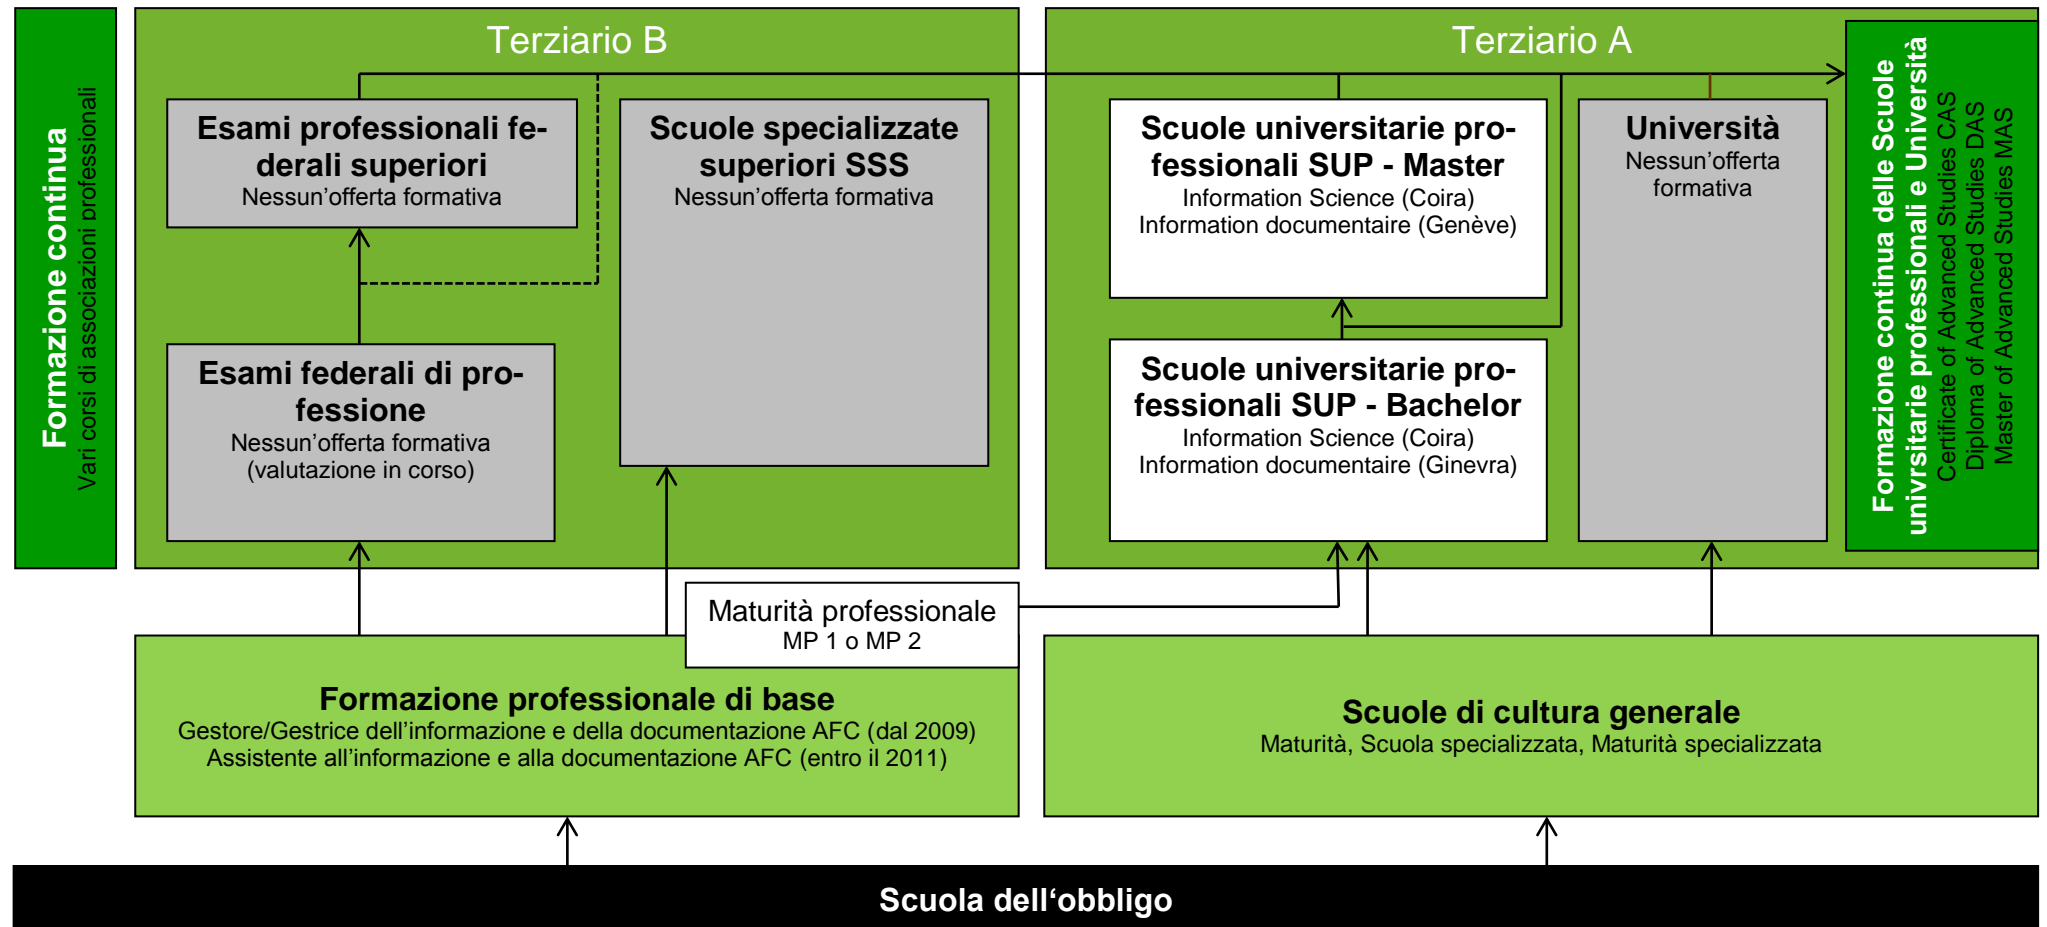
Formazione continua
Vari corsi di associazioni professionali

Terziario B

Esami professionali federali superiori
Nessun'offerta formativa

Scuole specializzate superiori SSS
Nessun'offerta formativa

Esami federali di professione
Nessun'offerta formativa
(valutazione in corso)

Terziario A

Scuole universitarie professionali SUP - Master
Information Science (Coira)
Information documentaire (Genève)

Università
Nessun'offerta formativa

Scuole universitarie professionali SUP - Bachelor
Information Science (Coira)
Information documentaire (Ginevra)

Formazione continua delle Scuole univrsitarie professionali e Università
Certificate of Advanced Studies CAS
Diploma of Advanced Studies DAS
Master of Advanced Studies MAS

Maturità professionale
MP 1 o MP 2

Formazione professionale di base
Gestore/Gestrice dell'informazione e della documentazione AFC (dal 2009)
Assistente all'informazione e alla documentazione AFC (entro il 2011)

Scuole di cultura generale
Maturità, Scuola specializzata, Maturità specializzata

Scuola dell'obbligo